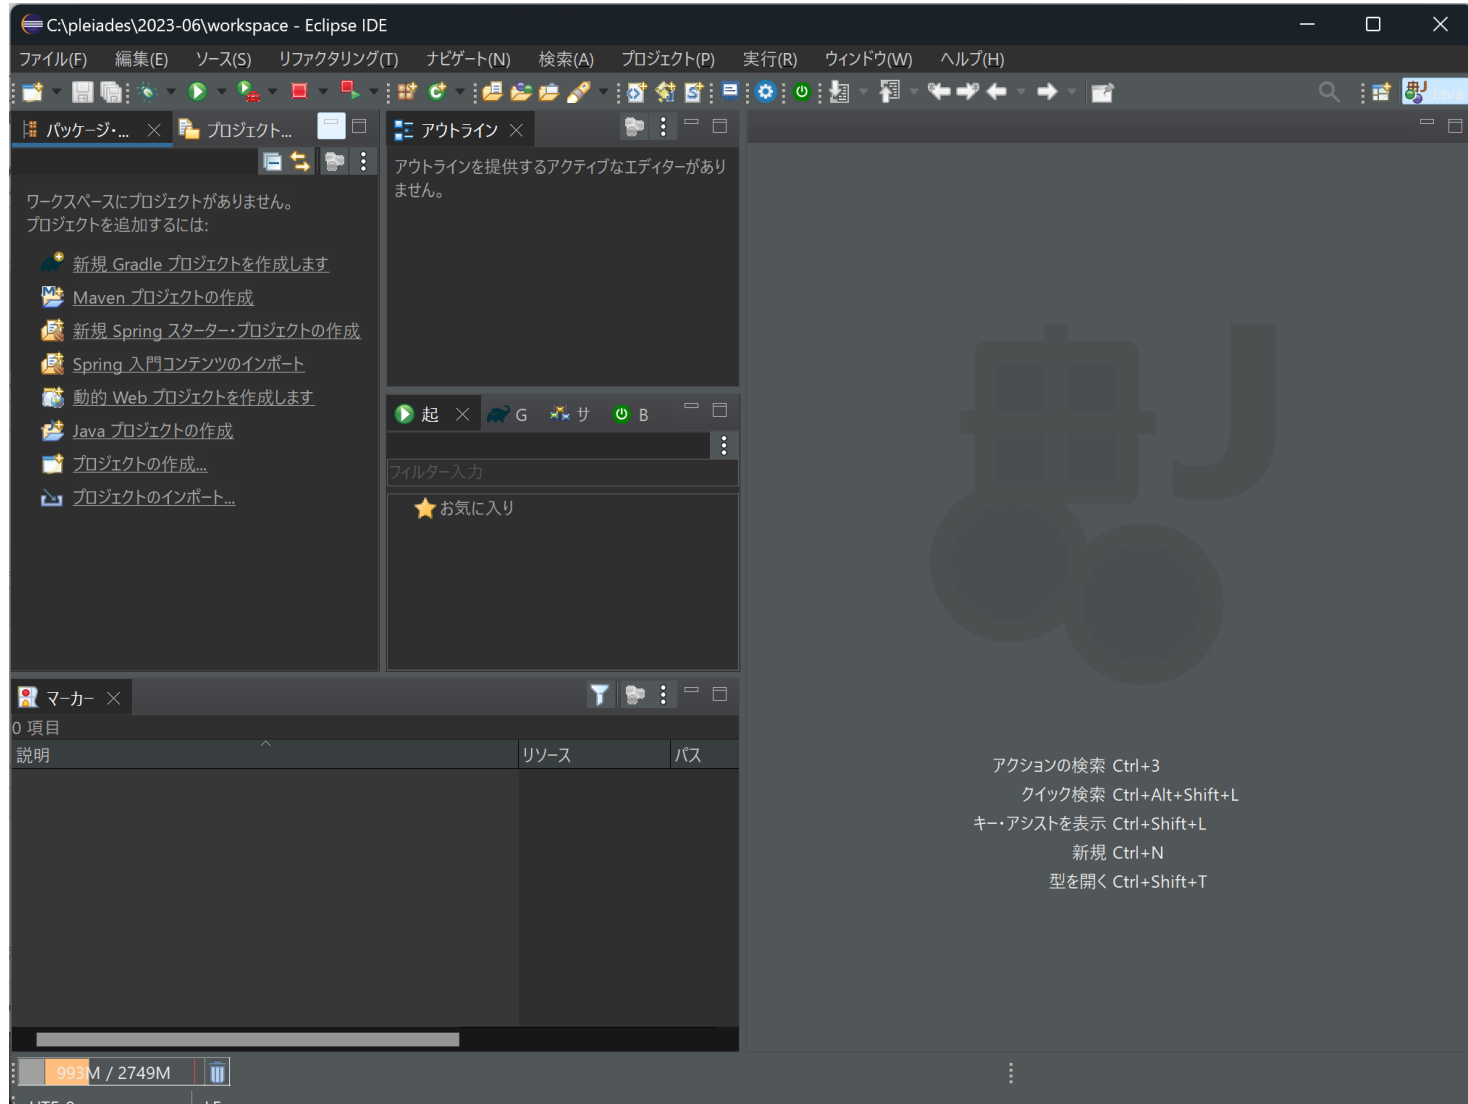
C:\pleiades\2023-06\workspace - Eclipse IDE

ファイル(F) 編集(E) ソース(S) リファクタリング(T) ナビゲート(N) 検索(A) プロジェクト(P) 実行(R) ウィンドウ(W) ヘルプ(H)

Java

パッケージ・... プロジェクト...

ワークスペースにプロジェクトがありません。
プロジェクトを追加するには:

新規 Gradle プロジェクトを作成します
Maven プロジェクトの作成
新規 Spring スターター・プロジェクトの作成
Spring 入門コンテンツのインポート
動的 Web プロジェクトを作成します
Java プロジェクトの作成
プロジェクトの作成...
プロジェクトのインポート...

アウトライン

アウトラインを提供するアクティブなエディターがありません。

起 G サ B

フィルター入力

お気に入り

マーカー

0 項目

| 説明 | リソース | パス |
|---|---|---|

アクションの検索 Ctrl+3
クイック検索 Ctrl+Alt+Shift+L
キー・アシストを表示 Ctrl+Shift+L
新規 Ctrl+N
型を開く Ctrl+Shift+T

993M / 2749M